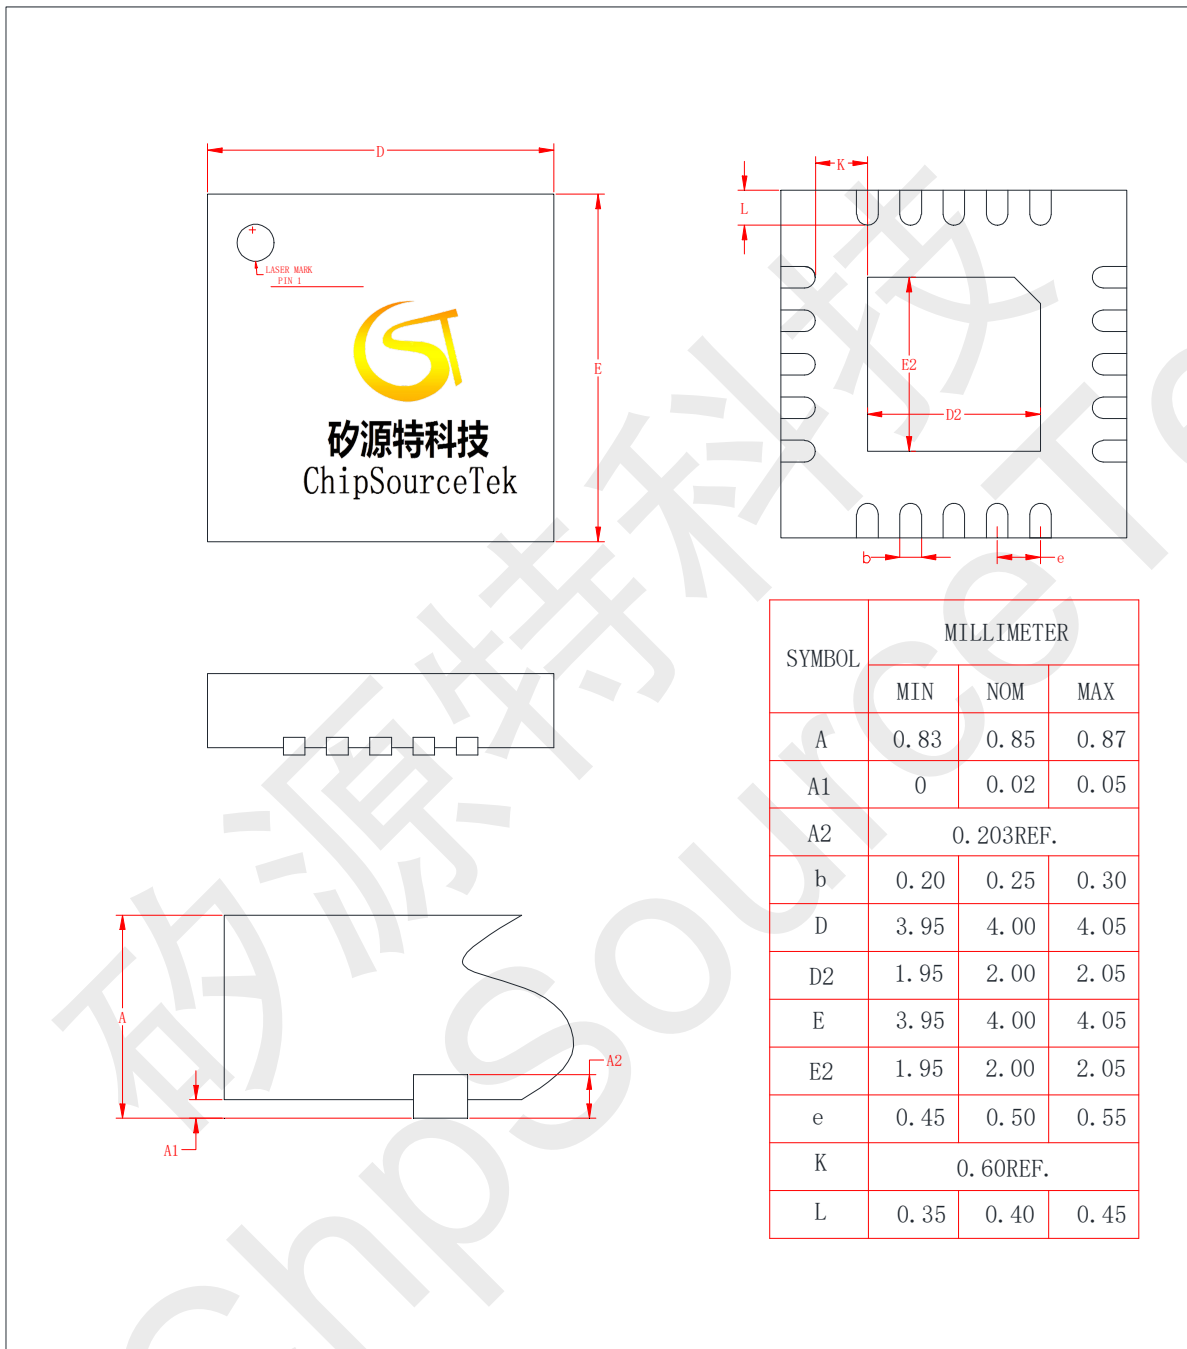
D

LASER MARK
PIN 1

矽源特科技
ChipSourceTek

E

K

L

E2

D2

b

e

| SYMBOL | MILLIMETER | | |
|---|---|---|---|
| | MIN | NOM | MAX |
| A | 0.83 | 0.85 | 0.87 |
| A1 | 0 | 0.02 | 0.05 |
| A2 | 0.203REF. | | |
| b | 0.20 | 0.25 | 0.30 |
| D | 3.95 | 4.00 | 4.05 |
| D2 | 1.95 | 2.00 | 2.05 |
| E | 3.95 | 4.00 | 4.05 |
| E2 | 1.95 | 2.00 | 2.05 |
| e | 0.45 | 0.50 | 0.55 |
| K | 0.60REF. | | |
| L | 0.35 | 0.40 | 0.45 |

A

A2

A1

矽源特科技

ChipSourceTek